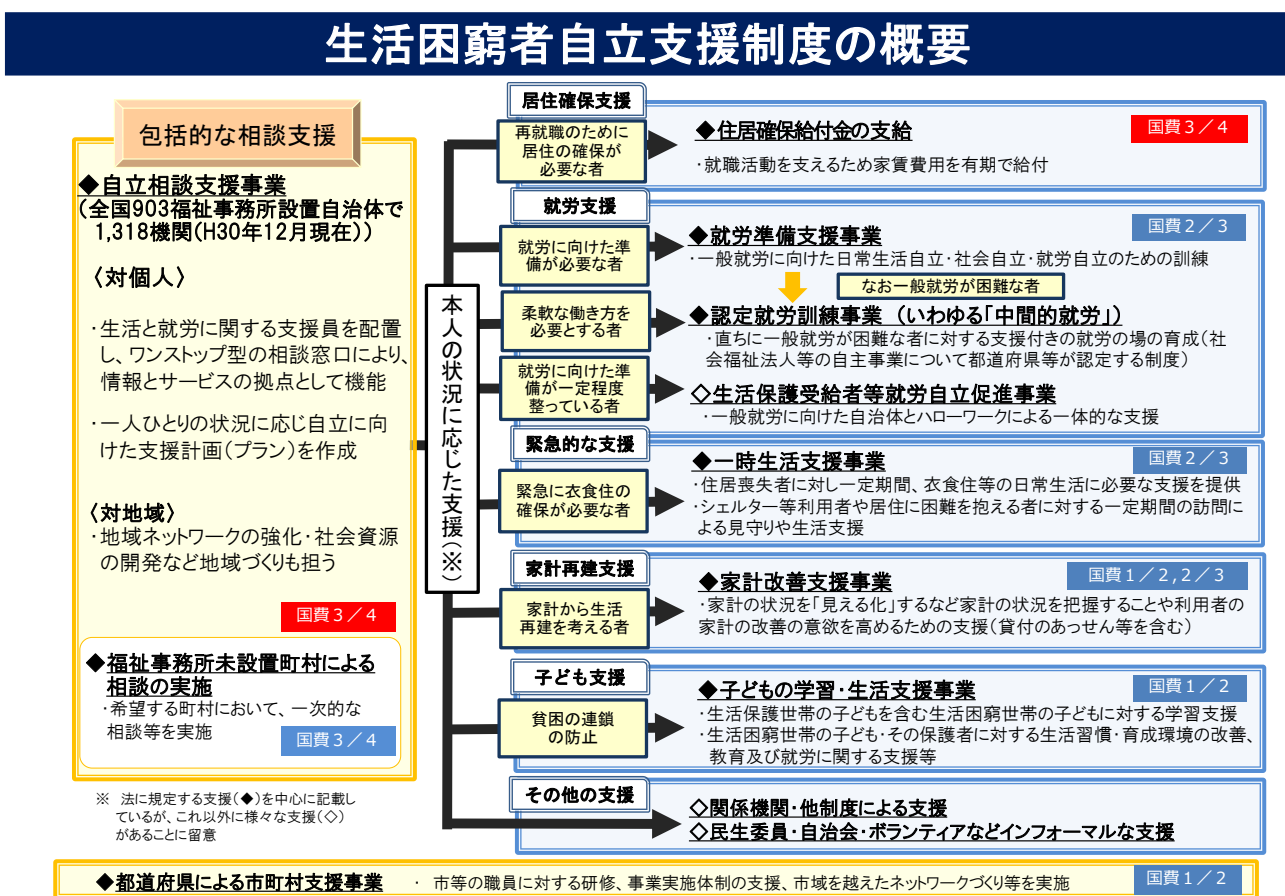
生活困窮者自立支援制度の概要

包括的な相談支援

◆自立相談支援事業
（全国903福祉事務所設置自治体で1,318機関（H30年12月現在））

〈対個人〉

・生活と就労に関する支援員を配置し、ワンストップ型の相談窓口により、情報とサービスの拠点として機能

・一人ひとりの状況に応じ自立に向けた支援計画（プラン）を作成

〈対地域〉
・地域ネットワークの強化・社会資源の開発など地域づくりも担う

国費３／４

◆福祉事務所未設置町村による相談の実施
・希望する町村において、一次的な相談等を実施

国費３／４

※ 法に規定する支援（◆）を中心に記載しているが、これ以外に様々な支援（◇）があることに留意

本人の状況に応じた支援（※）

居住確保支援

再就職のために居住の確保が必要な者

◆住居確保給付金の支給
・就職活動を支えるため家賃費用を有期で給付

国費３／４

就労支援

就労に向けた準備が必要な者

◆就労準備支援事業
・一般就労に向けた日常生活自立・社会自立・就労自立のための訓練

国費２／３

なお一般就労が困難な者

柔軟な働き方を必要とする者

◆認定就労訓練事業 （いわゆる「中間的就労」）
・直ちに一般就労が困難な者に対する支援付きの就労の場の育成（社会福祉法人等の自主事業について都道府県等が認定する制度）

就労に向けた準備が一定程度整っている者

◇生活保護受給者等就労自立促進事業
・一般就労に向けた自治体とハローワークによる一体的な支援

緊急的な支援

緊急に衣食住の確保が必要な者

◆一時生活支援事業
・住居喪失者に対し一定期間、衣食住等の日常生活に必要な支援を提供
・シェルター等利用者や居住に困難を抱える者に対する一定期間の訪問による見守りや生活支援

国費２／３

家計再建支援

家計から生活再建を考える者

◆家計改善支援事業
・家計の状況を「見える化」するなど家計の状況を把握することや利用者の家計の改善の意欲を高めるための支援（貸付のあっせん等を含む）

国費１／２,２／３

子ども支援

貧困の連鎖の防止

◆子どもの学習・生活支援事業
・生活保護世帯の子どもを含む生活困窮世帯の子どもに対する学習支援
・生活困窮世帯の子ども・その保護者に対する生活習慣・育成環境の改善、教育及び就労に関する支援等

国費１／２

その他の支援

◇関係機関・他制度による支援
◇民生委員・自治会・ボランティアなどインフォーマルな支援

◆都道府県による市町村支援事業 ・ 市等の職員に対する研修、事業実施体制の支援、市域を越えたネットワークづくり等を実施

国費１／２